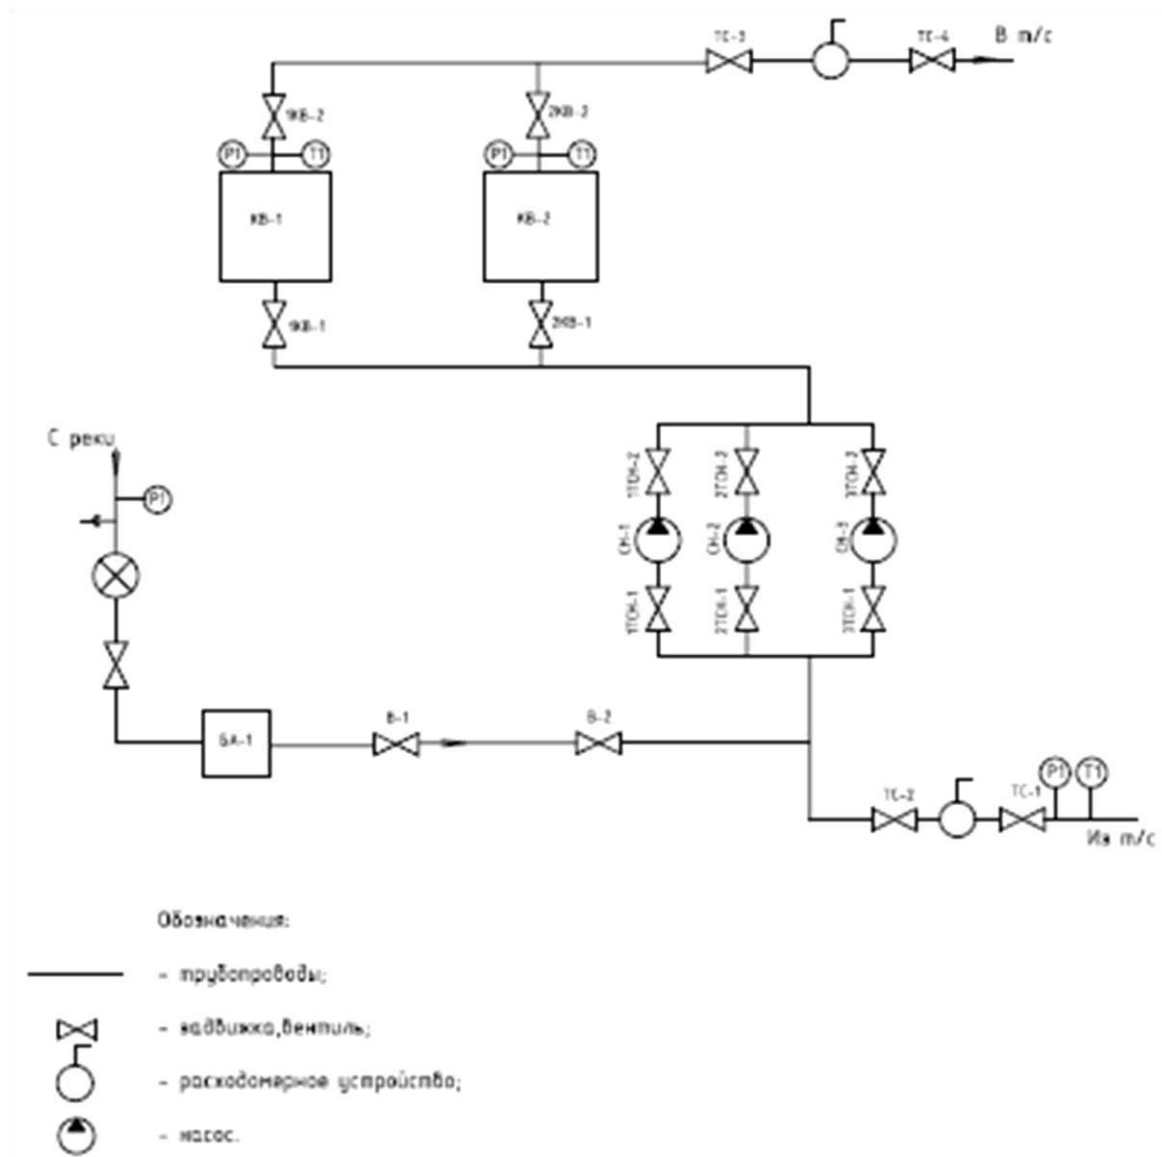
ТС-3
ТС-4
В т/с
1КВ-2
2КВ-2
PI
TI
PI
TI
КВ-1
КВ-2
1КВ-1
2КВ-1
С реки
PI
1ТСН-2
2ТСН-2
3ТСН-2
СН-1
СН-2
СН-3
1ТСН-1
2ТСН-1
3ТСН-1
БА-1
В-1
В-2
ТС-2
ТС-1
PI
TI
Из т/с

Обозначения:

- трубопроводы;

- задвижка,вентиль;

- расходомерное устройство;

- насос.